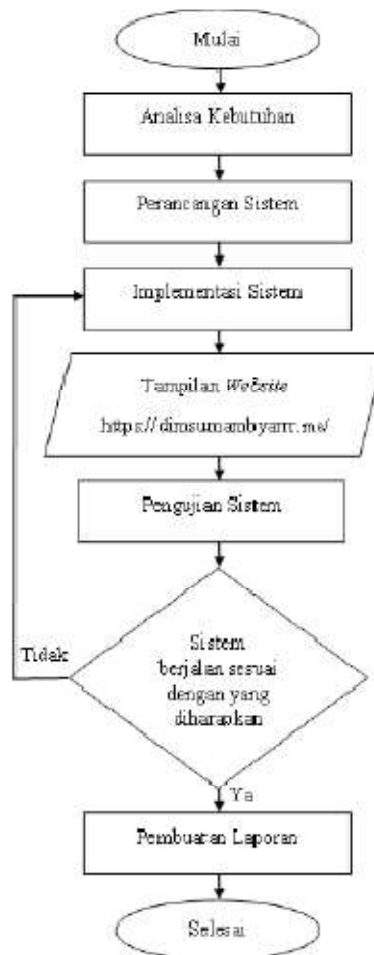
Mulai

Analisa Kebutuhan

Perancangan Sistem

Implementasi Sistem

Tampilan Website

https://dimsumambyarr.me/

Pengujian Sistem

Sistem berjalan sesuai dengan yang diharapkan

Tidak

Ya

Pembuatan Laporan

Selesai